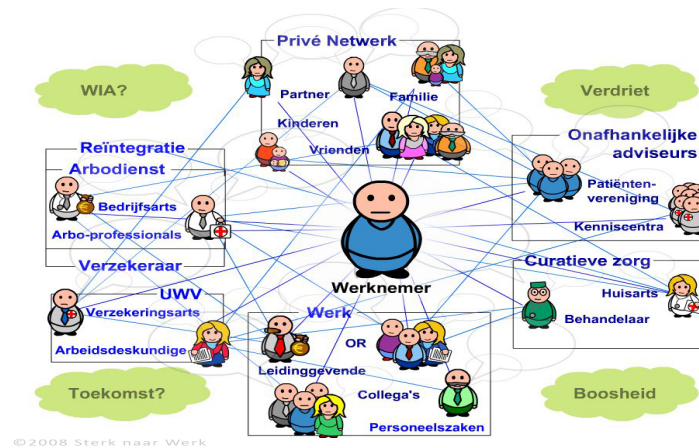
Privé Netwerk
Partner
Familie
Kinderen
Vrienden
WIA?
Verdriet
Reïntegratie
Arbodienst
Bedrijfsarts
Arbo-professionals
Verzekeraar
Onafhankelijke adviseurs
Patiënten-vereniging
Kenniscentra
Werknemer
Curatieve zorg
Huisarts
Behandelaar
UWV
Verzekeringsarts
Arbeidsdeskundige
Werk
OR
Leidinggevende
Collega's
Personeelszaken
Toekomst?
Boosheid
©2008 Sterk naar Werk